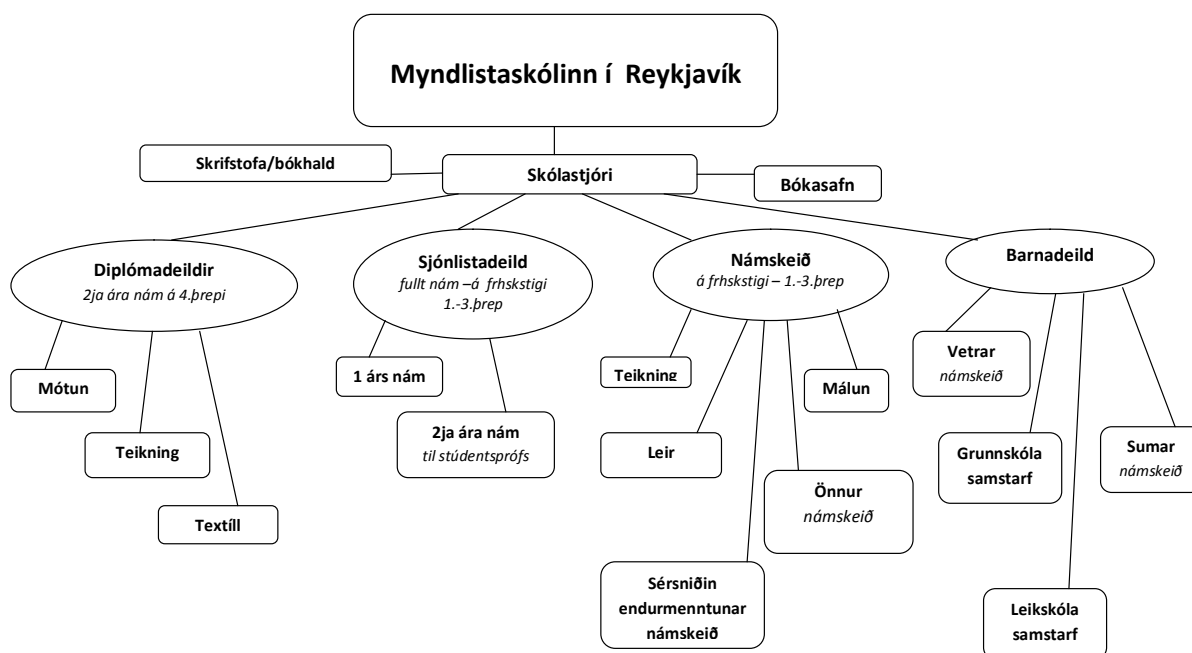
Myndlistaskólinn í Reykjavík

Skrifstofa/bókhald

Skólastjóri

Bókasafn

Diplómadeildir
2ja ára nám á 4.þrepi

Mótun

Teikning

Textíll

Sjónlistadeild
fullt nám –á frhskstigi 1.-3.þrep

1 árs nám

2ja ára nám
til stúdentsprófs

Námskeið
á frhskstigi – 1.-3.þrep

Teikning

Málun

Leir

Önnur
námskeið

Sérsniðin endurmenntunar námskeið

Barnadeild

Vetrar
námskeið

Grunnskóla samstarf

Sumar
námskeið

Leikskóla samstarf